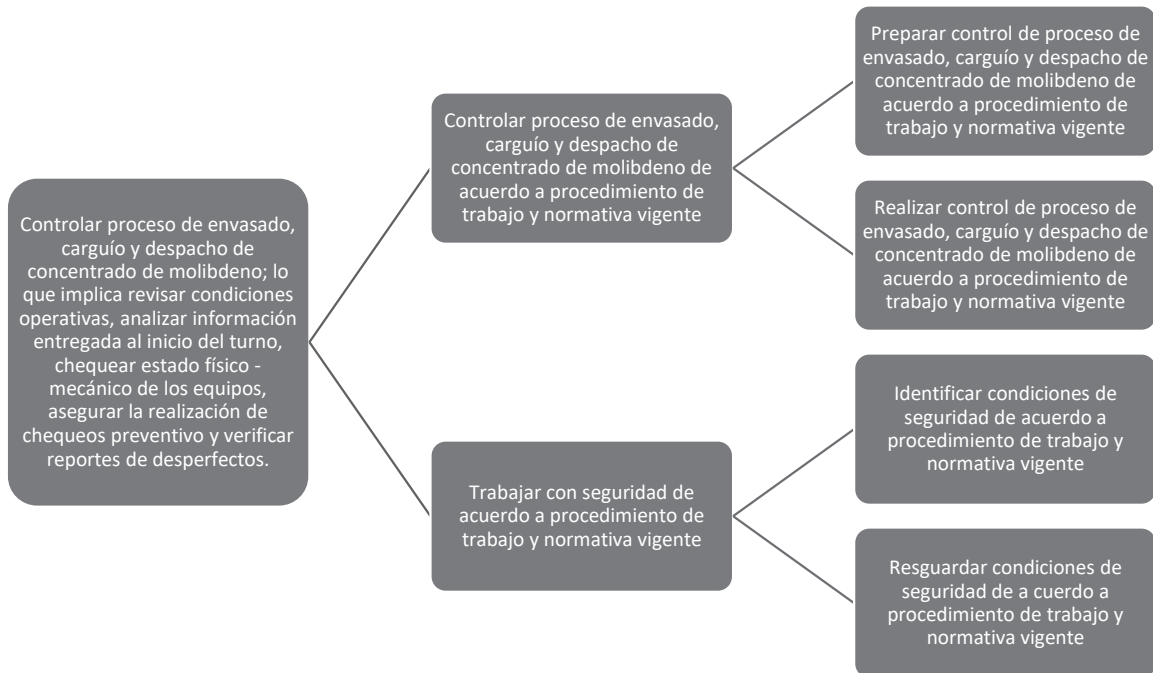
Controlar proceso de envasado, carguío y despacho de concentrado de molibdeno; lo que implica revisar condiciones operativas, analizar información entregada al inicio del turno, chequear estado físico - mecánico de los equipos, asegurar la realización de chequeos preventivo y verificar reportes de desperfectos.

Controlar proceso de envasado, carguío y despacho de concentrado de molibdeno de acuerdo a procedimiento de trabajo y normativa vigente

Preparar control de proceso de envasado, carguío y despacho de concentrado de molibdeno de acuerdo a procedimiento de trabajo y normativa vigente

Realizar control de proceso de envasado, carguío y despacho de concentrado de molibdeno de acuerdo a procedimiento de trabajo y normativa vigente

Trabajar con seguridad de acuerdo a procedimiento de trabajo y normativa vigente

Identificar condiciones de seguridad de acuerdo a procedimiento de trabajo y normativa vigente

Resguardar condiciones de seguridad de a cuerdo a procedimiento de trabajo y normativa vigente